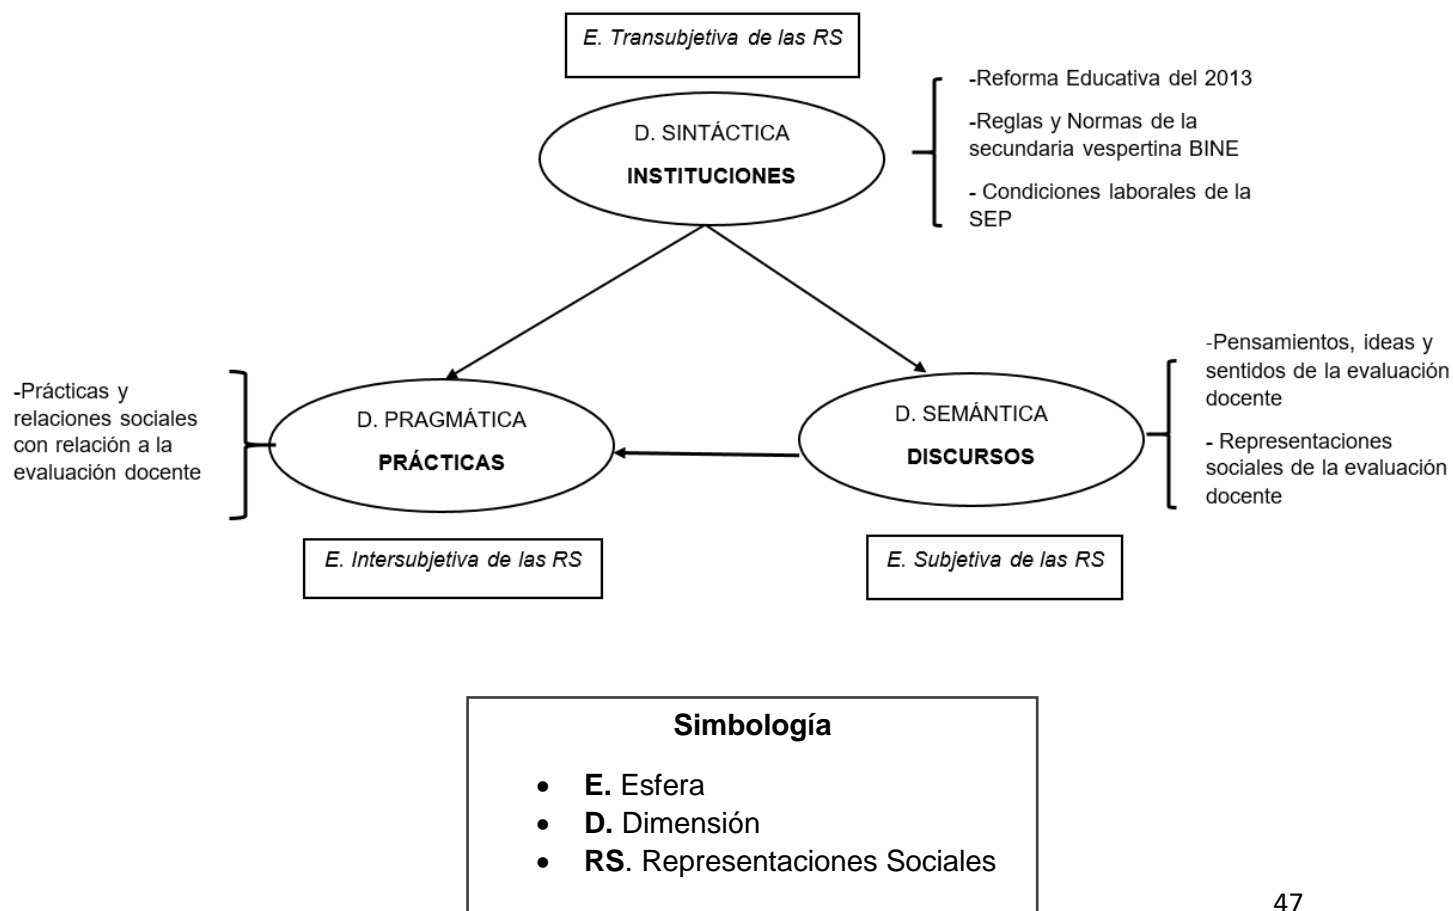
E. Transubjetiva de las RS

D. SINTÁCTICA

INSTITUCIONES

-Reforma Educativa del 2013

-Reglas y Normas de la secundaria vespertina BINE

- Condiciones laborales de la SEP

-Prácticas y relaciones sociales con relación a la evaluación docente

D. PRAGMÁTICA

PRÁCTICAS

D. SEMÁNTICA

DISCURSOS

-Pensamientos, ideas y sentidos de la evaluación docente

- Representaciones sociales de la evaluación docente

E. Intersubjetiva de las RS

E. Subjetiva de las RS

Simbología

- E. Esfera
- D. Dimensión
- RS. Representaciones Sociales

47